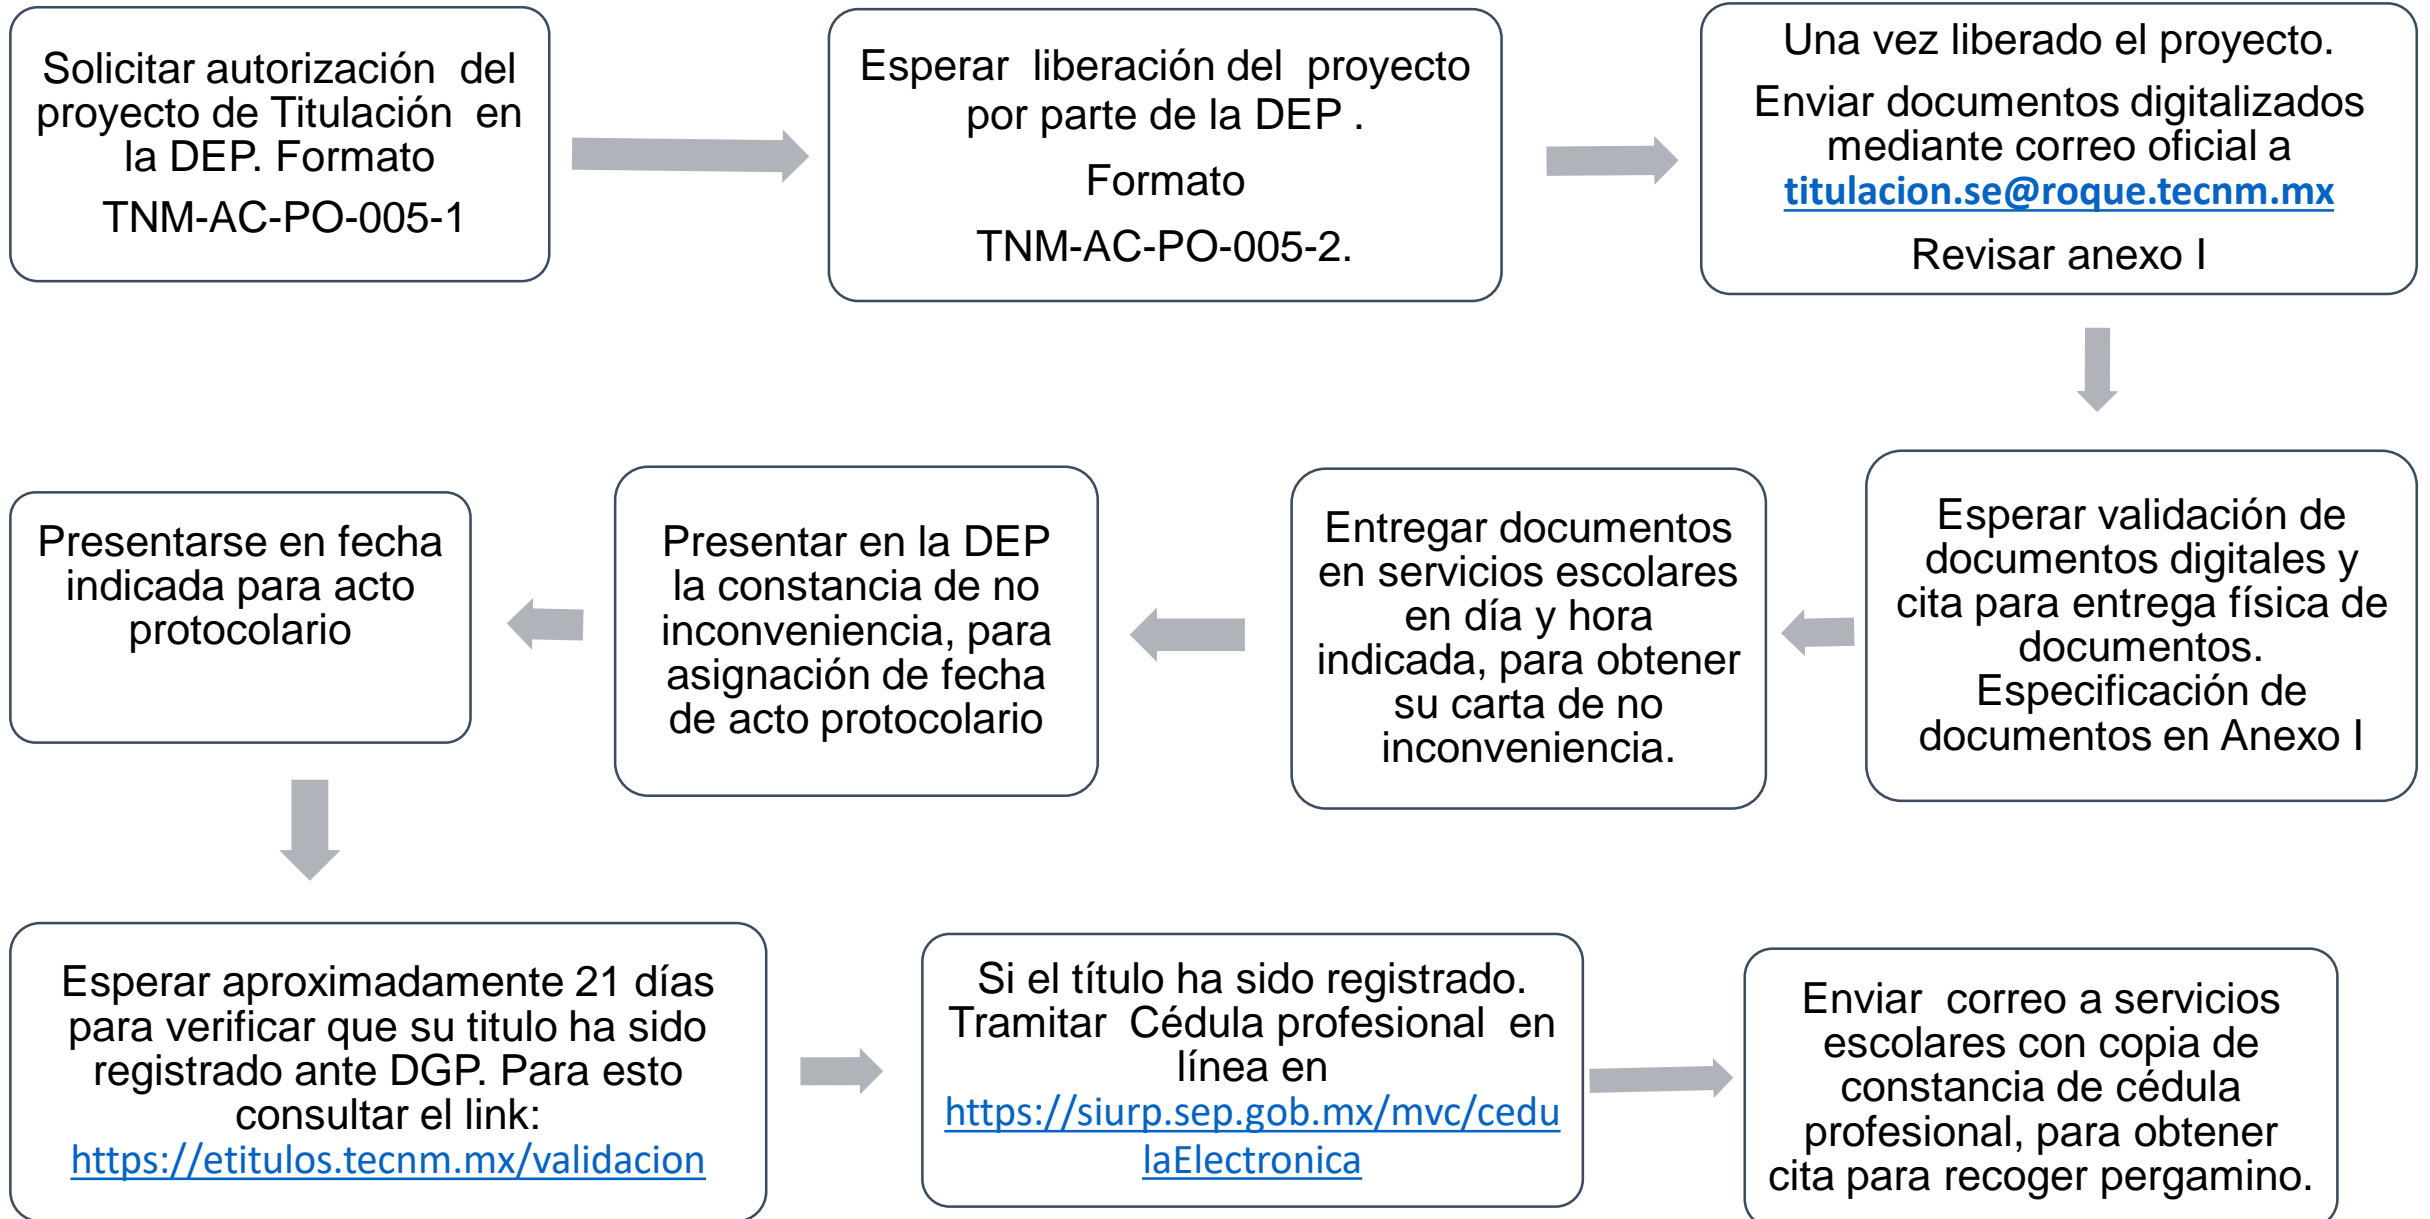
Solicitar autorización del proyecto de Titulación en la DEP. Formato

TNM-AC-PO-005-1

Esperar liberación del proyecto por parte de la DEP .

Formato

TNM-AC-PO-005-2.

Una vez liberado el proyecto.

Enviar documentos digitalizados mediante correo oficial a titulacion.se@roque.tecnm.mx

Revisar anexo I

Esperar validación de documentos digitales y cita para entrega física de documentos. Especificación de documentos en Anexo I

Entregar documentos en servicios escolares en día y hora indicada, para obtener su carta de no inconveniencia.

Presentar en la DEP la constancia de no inconveniencia, para asignación de fecha de acto protocolario

Presentarse en fecha indicada para acto protocolario

Esperar aproximadamente 21 días para verificar que su titulo ha sido registrado ante DGP. Para esto consultar el link: https://etitulos.tecnm.mx/validacion

Si el título ha sido registrado. Tramitar Cédula profesional en línea en https://siurp.sep.gob.mx/mvc/cedulaElectronica

Enviar correo a servicios escolares con copia de constancia de cédula profesional, para obtener cita para recoger pergamino.